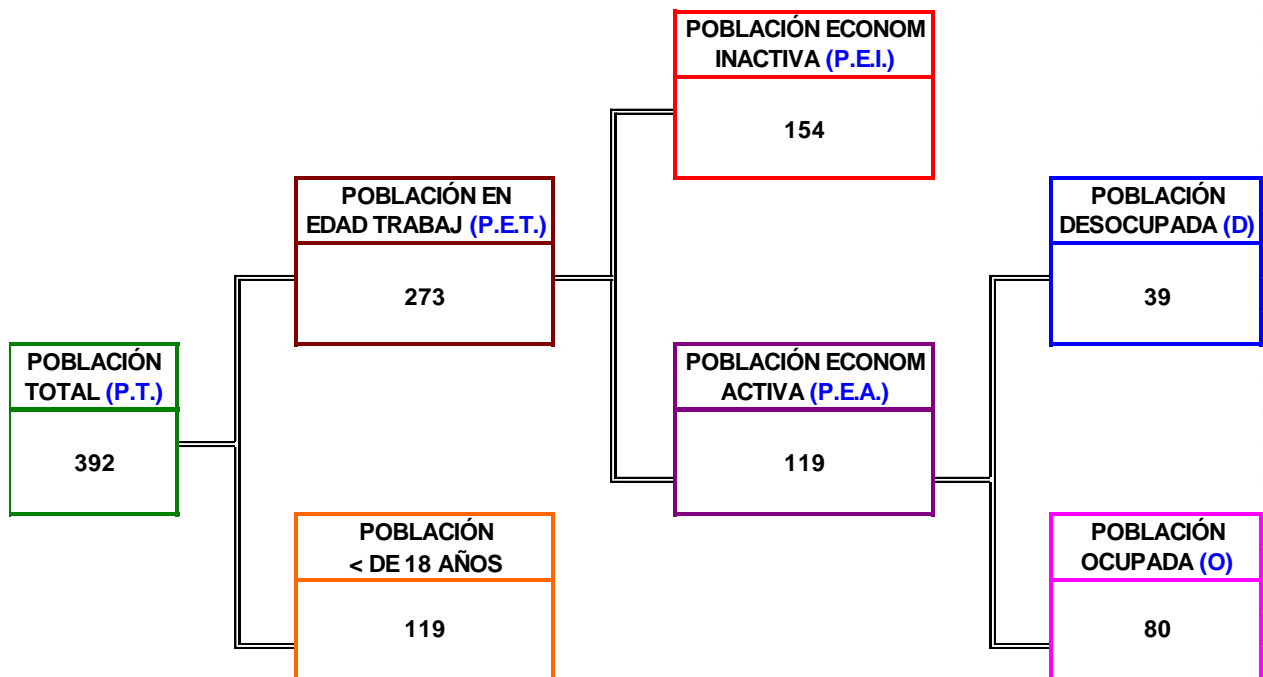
POBLACIÓN TOTAL (P.T.)
392

POBLACIÓN EN EDAD TRABAJ (P.E.T.)
273

POBLACIÓN < DE 18 AÑOS
119

POBLACIÓN ECONOM INACTIVA (P.E.I.)
154

POBLACIÓN ECONOM ACTIVA (P.E.A.)
119

POBLACIÓN DESOCUPADA (D)
39

POBLACIÓN OCUPADA (O)
80